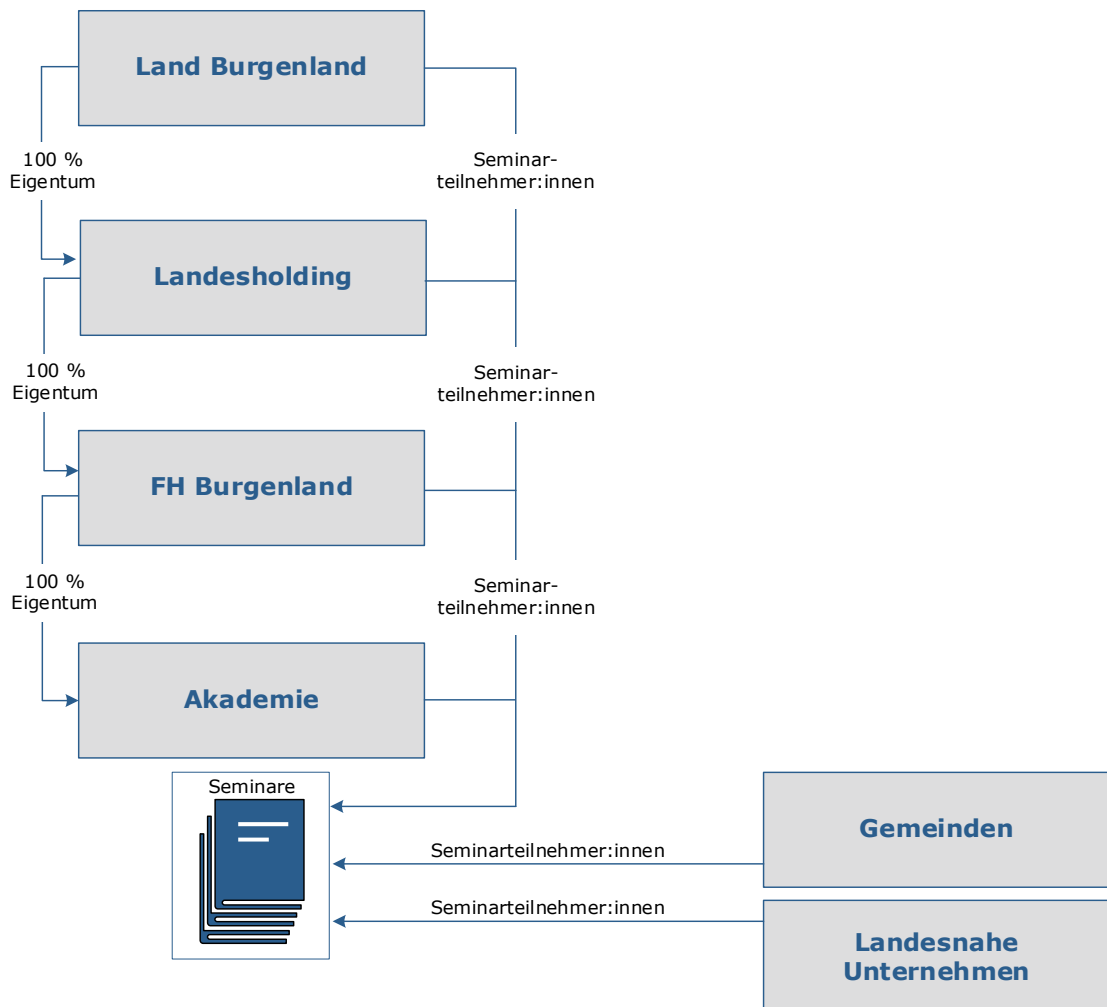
Land Burgenland

100 %
Eigentum

Seminarteilnehmer:innen

Landesholding

100 %
Eigentum

Seminarteilnehmer:innen

FH Burgenland

100 %
Eigentum

Seminarteilnehmer:innen

Akademie

Seminare

Seminarteilnehmer:innen

Gemeinden

Seminarteilnehmer:innen

Landesnahe Unternehmen